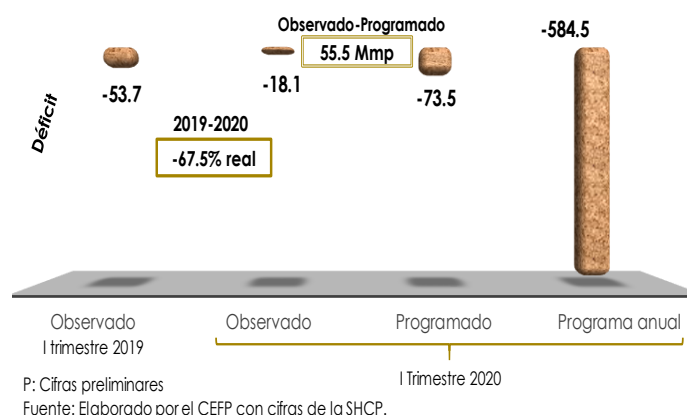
Déficit

-53.7

2019-2020

-67.5% real

Observado-Programado

55.5 Mmp

-18.1

-73.5

-584.5

Observado
I trimestre 2019

Observado

Programado

Programa anual

I Trimestre 2020

P: Cifras preliminares
Fuente: Elaborado por el CEFP con cifras de la SHCP.